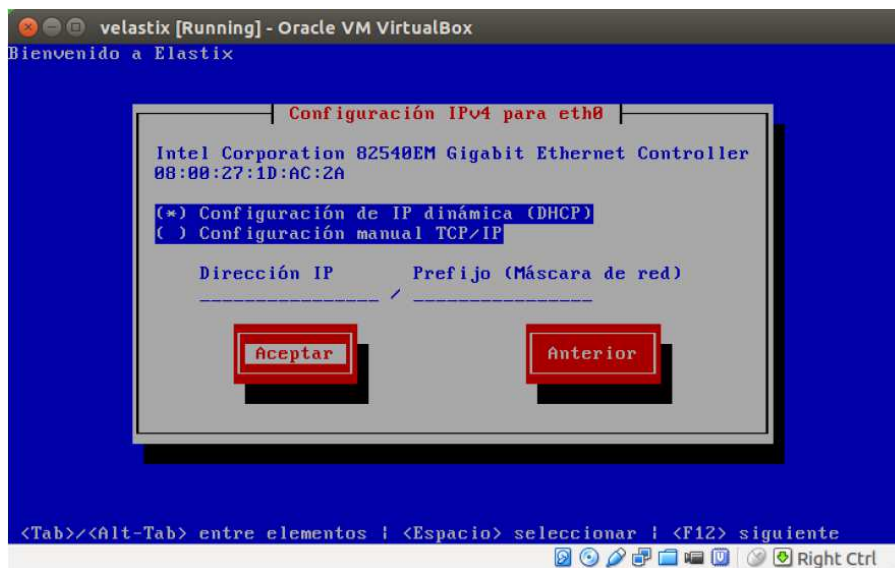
velastix [Running] - Oracle VM VirtualBox
Bienvenido a Elastix

Configuración IPv4 para eth0

Intel Corporation 82540EM Gigabit Ethernet Controller
08:00:27:1D:AC:2A

(*) Configuración de IP dinámica (DHCP)
( ) Configuración manual TCP/IP

Dirección IP          Prefijo (Máscara de red)
_______________ / _______________

Aceptar

Anterior

<Tab>/<Alt-Tab> entre elementos | <Espacio> seleccionar | <F12> siguiente

Right Ctrl